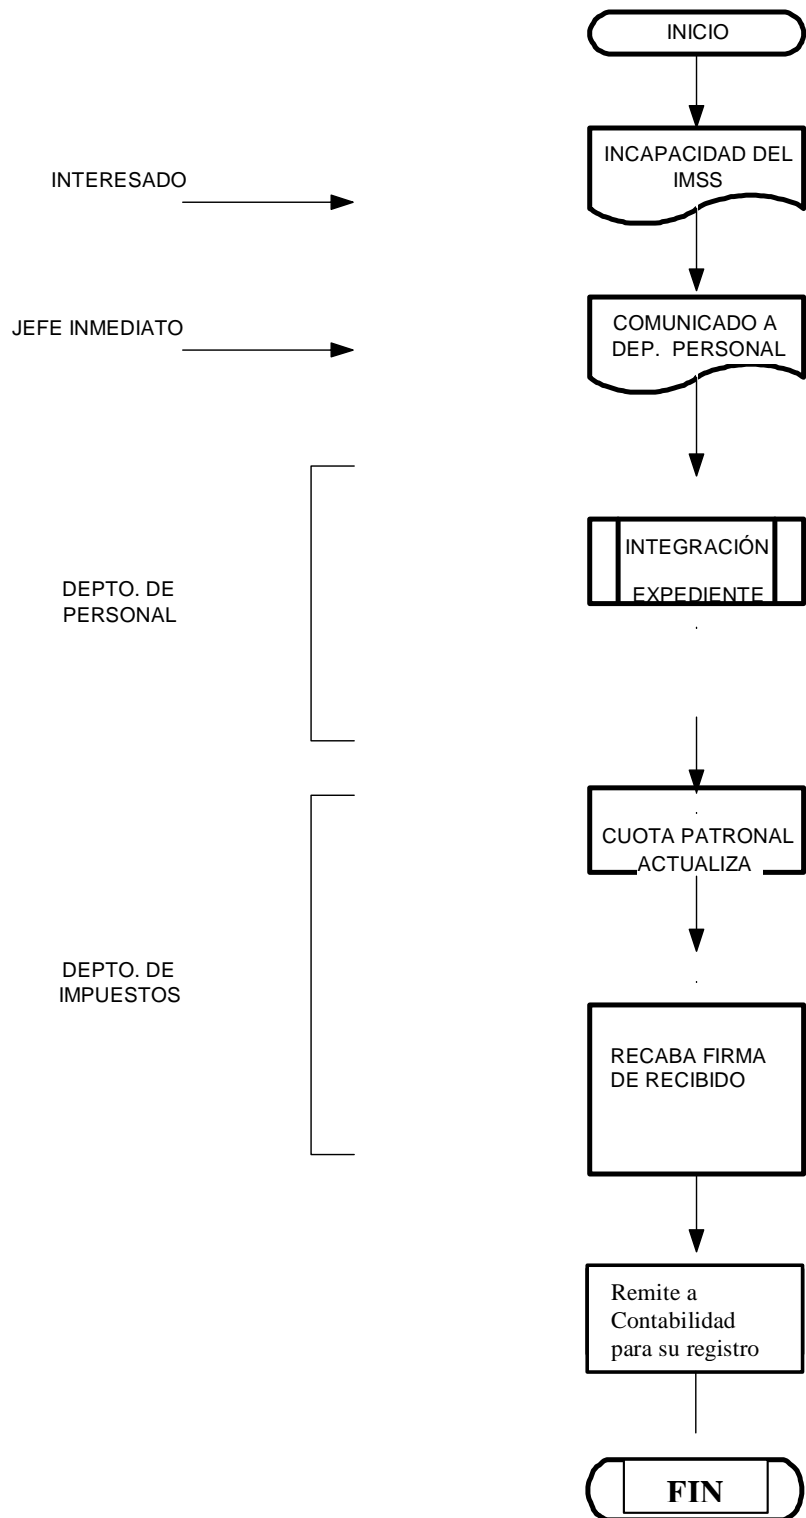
INICIO

INTERESADO

INCAPACIDAD DEL IMSS

JEFE INMEDIATO

COMUNICADO A DEP. PERSONAL

DEPTO. DE PERSONAL

INTEGRACIÓN EXPEDIENTE

DEPTO. DE IMPUESTOS

CUOTA PATRONAL ACTUALIZA

RECABA FIRMA DE RECIBIDO

Remite a Contabilidad para su registro

FIN